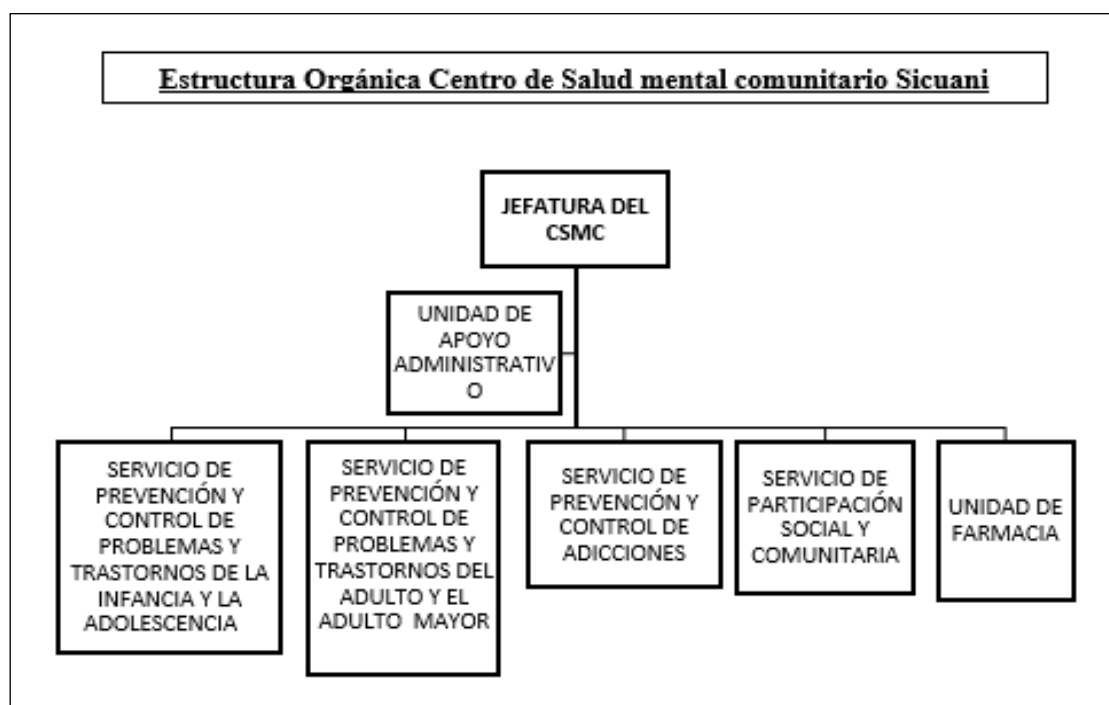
Estructura Orgánica Centro de Salud mental comunitario Sicuani

JEFATURA DEL CSMC

UNIDAD DE APOYO ADMINISTRATIVO

SERVICIO DE PREVENCIÓN Y CONTROL DE PROBLEMAS Y TRASTORNOS DE LA INFANCIA Y LA ADOLESCENCIA

SERVICIO DE PREVENCIÓN Y CONTROL DE PROBLEMAS Y TRASTORNOS DEL ADULTO Y EL ADULTO MAYOR

SERVICIO DE PREVENCIÓN Y CONTROL DE ADICCIONES

SERVICIO DE PARTICIPACIÓN SOCIAL Y COMUNITARIA

UNIDAD DE FARMACIA